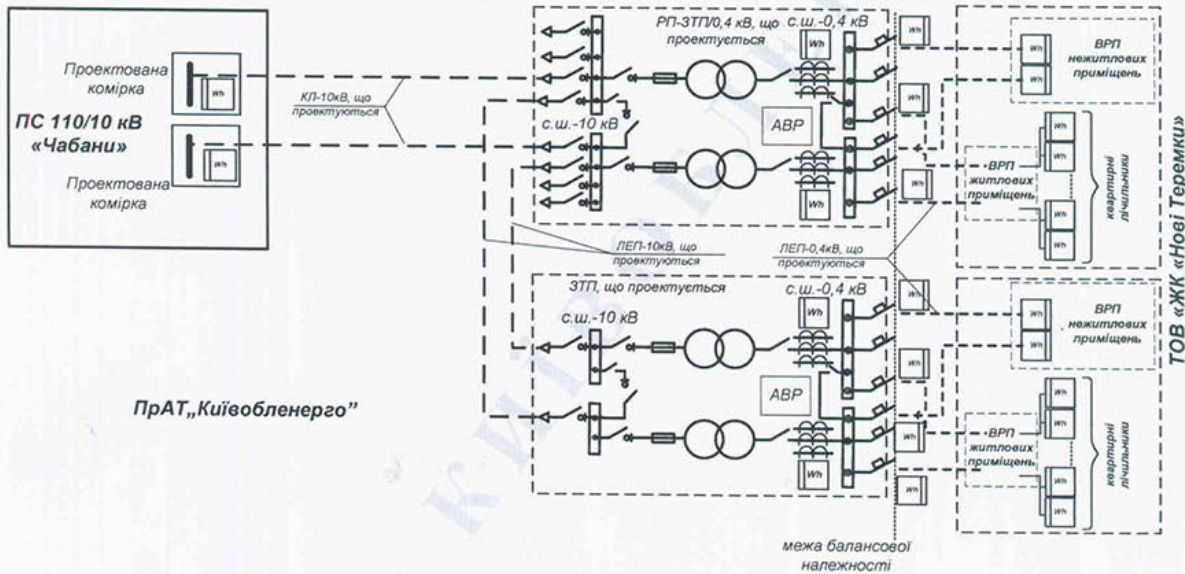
Проектована комірка

Wh

ПС 110/10 кВ «Чабани»

Wh

Проектована комірка

КЛ-10кВ, що проектуються

РП-ЗТП/0,4 кВ, що проектується

с.ш.-0,4 кВ

Wh

с.ш.-10 кВ

АВР

Wh

Wh

Wh

Wh

ВРП нежитлових приміщень

Wh

Wh

ВРП житлових приміщень

квартирні лічильники

ЛЕП-10кВ, що проектуються

ЛЕП-0,4кВ, що проектуються

ЗТП, що проектується

с.ш.-0,4 кВ

Wh

с.ш.-10 кВ

Wh

ВРП нежитлових приміщень

ПрАТ„Київобленерго"

АВР

Wh

Wh

ВРП житлових приміщень

квартирні лічильники

Wh

межа балансової належності

ТОВ «ЖК «Нові Теремки»